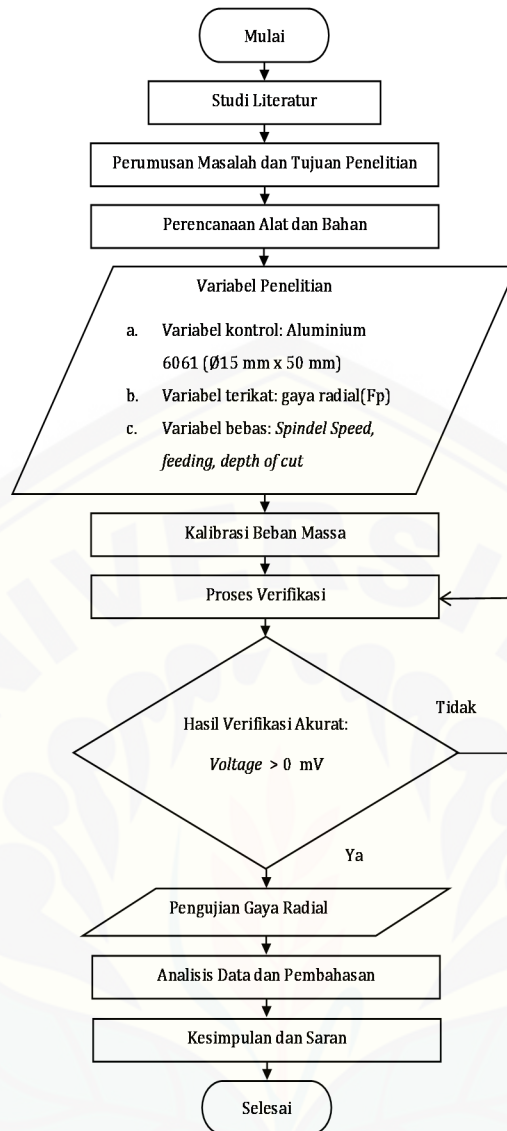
Mulai

Studi Literatur

Perumusan Masalah dan Tujuan Penelitian

Perencanaan Alat dan Bahan

Variabel Penelitian

a. Variabel kontrol: Aluminium 6061 (Ø15 mm x 50 mm)

b. Variabel terikat: gaya radial(Fp)

c. Variabel bebas: *Spindel Speed, feeding, depth of cut*

Kalibrasi Beban Massa

Proses Verifikasi

Tidak

Hasil Verifikasi Akurat:

*Voltage* > 0 mV

Ya

Pengujian Gaya Radial

Analisis Data dan Pembahasan

Kesimpulan dan Saran

Selesai